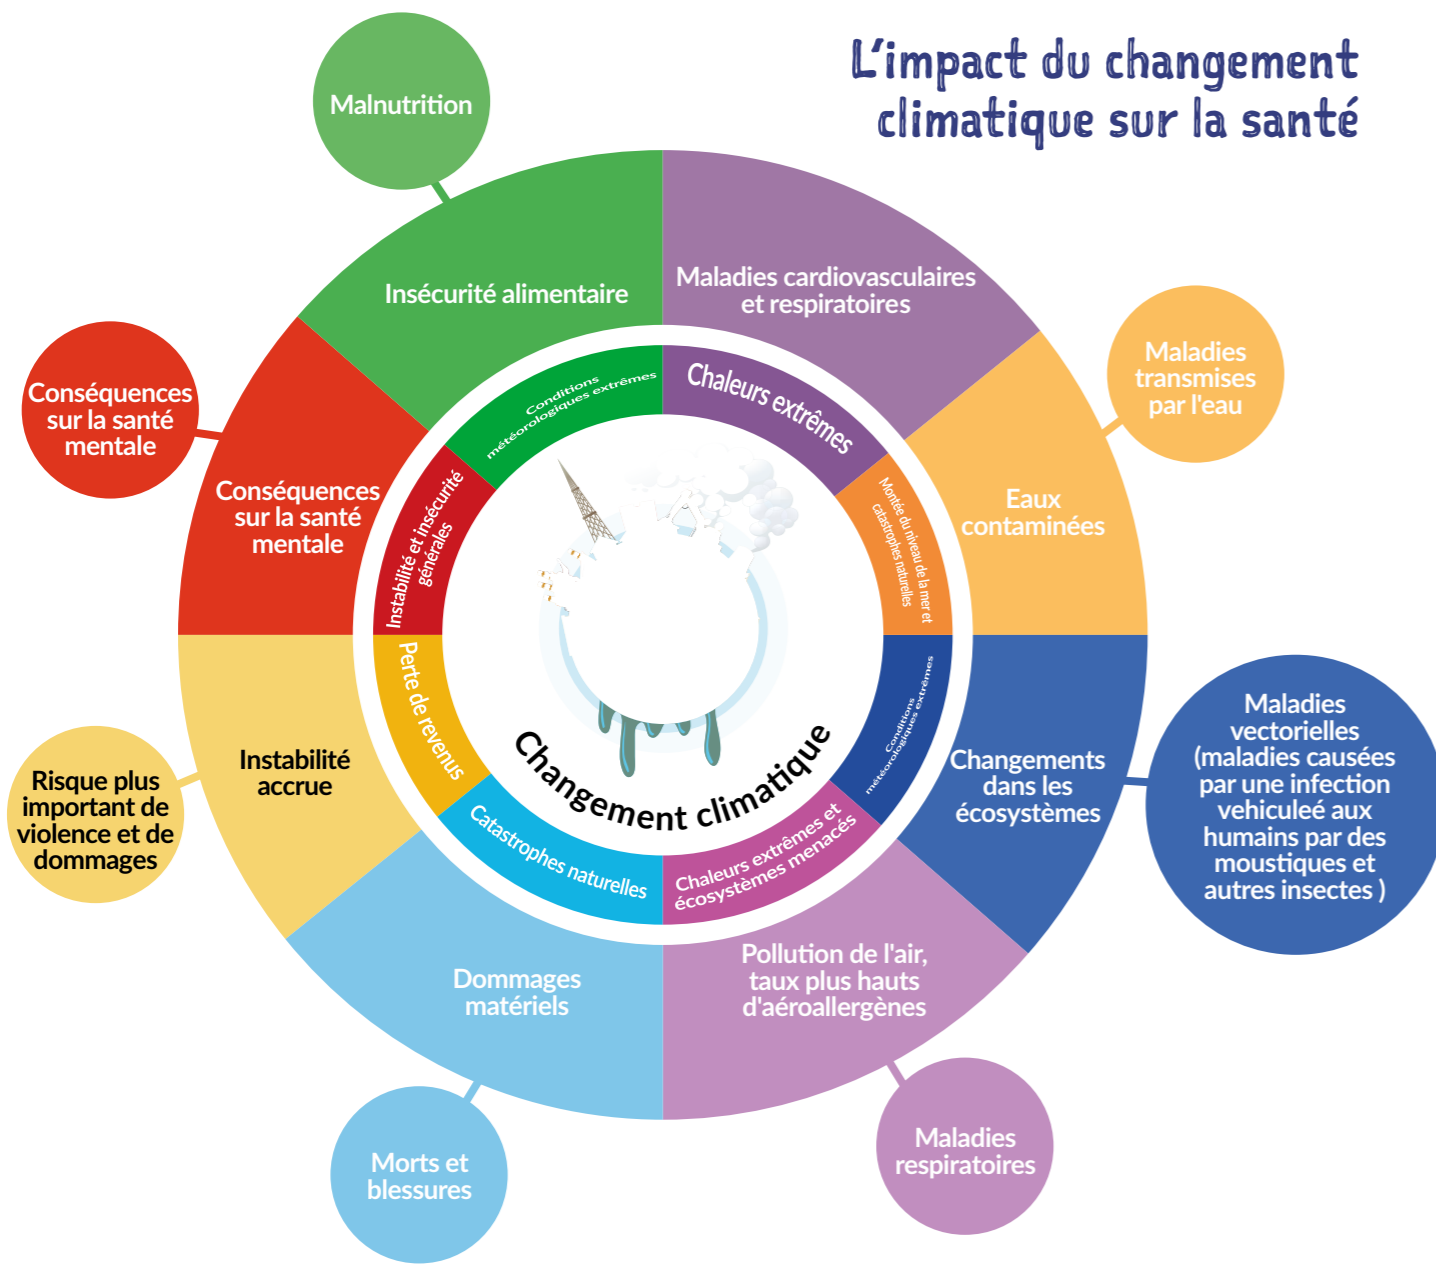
L'impact du changement climatique sur la santé

Malnutrition

Insécurité alimentaire

Maladies cardiovasculaires et respiratoires

Maladies transmises par l'eau

Eaux contaminées

Conséquences sur la santé mentale

Conséquences sur la santé mentale

Conditions météorologiques extrêmes

Chaleurs extrêmes

Montée du niveau de la mer et catastrophes naturelles

Instabilité et insécurité générales

Perte de revenus

Conditions météorologiques extrêmes

Changement climatique

Instabilité accrue

Risque plus important de violence et de dommages

Changements dans les écosystèmes

Maladies vectorielles (maladies causées par une infection vehiculeé aux humains par des moustiques et autres insectes )

Catastrophes naturelles

Chaleurs extrêmes et écosystèmes menacés

Dommages matériels

Pollution de l'air, taux plus hauts d'aéroallergènes

Morts et blessures

Maladies respiratoires